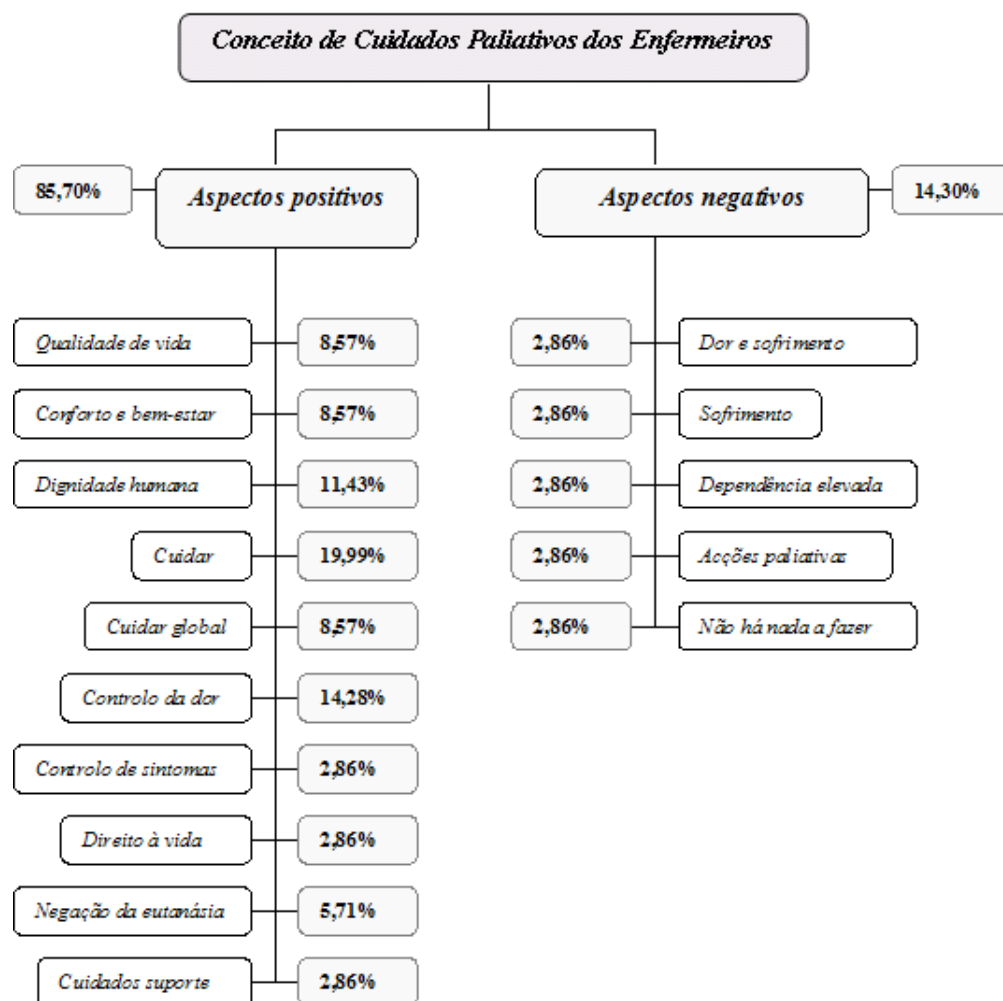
Conceito de Cuidados Paliativos dos Enfermeiros

85,70%
Aspectos positivos

Aspectos negativos
14,30%

Qualidade de vida 8,57%
Conforto e bem-estar 8,57%
Dignidade humana 11,43%
Cuidar 19,99%
Cuidar global 8,57%
Controlo da dor 14,28%
Controlo de sintomas 2,86%
Direito à vida 2,86%
Negação da eutanásia 5,71%
Cuidados suporte 2,86%

2,86% Dor e sofrimento
2,86% Sofrimento
2,86% Dependência elevada
2,86% Acções paliativas
2,86% Não há nada a fazer